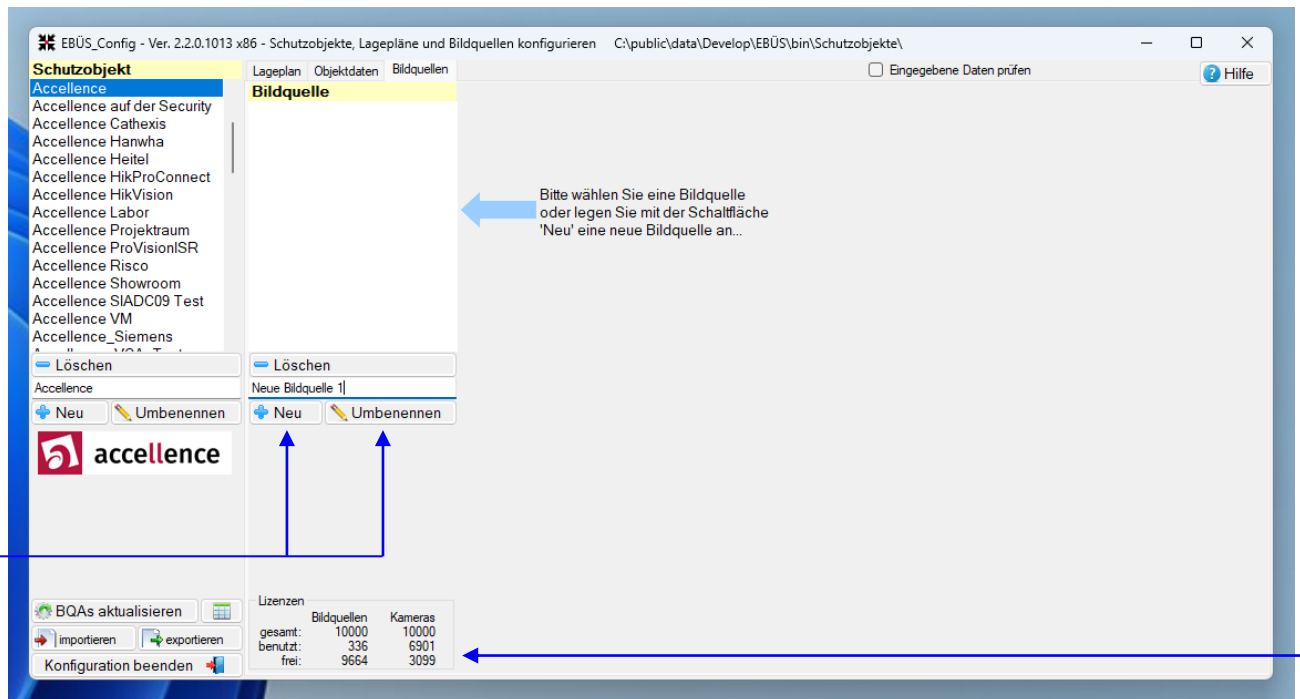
EBÜS_Config - Ver. 2.2.0.1013 x86 - Schutzobjekte, Lagepläne und Bildquellen konfigurieren C:\public\data\Develop\EBÜS\bin\Schutzobjekte\

Schutzobjekt
Accellence
Accellence auf der Security
Accellence Cathexis
Accellence Hanwha
Accellence Heitel
Accellence HikProConnect
Accellence HikVision
Accellence Labor
Accellence Projektraum
Accellence ProVisionISR
Accellence Risco
Accellence Showroom
Accellence SIADC09 Test
Accellence VM
Accellence_Siemens

Löschen
Accellence
Neu
Umbenennen
accellence

Lageplan Objektdaten Bildquellen
Bildquelle
Löschen
Neue Bildquelle 1
Neu
Umbenennen

Eingegebene Daten prüfen
Hilfe

Bitte wählen Sie eine Bildquelle oder legen Sie mit der Schaltfläche 'Neu' eine neue Bildquelle an...

BQAs aktualisieren
importieren
exportieren
Konfiguration beenden

Lizenzen
| | Bildquellen | Kameras |
|---|---|---|
| gesamt: | 10000 | 10000 |
| benutzt: | 336 | 6901 |
| frei: | 9664 | 3099 |